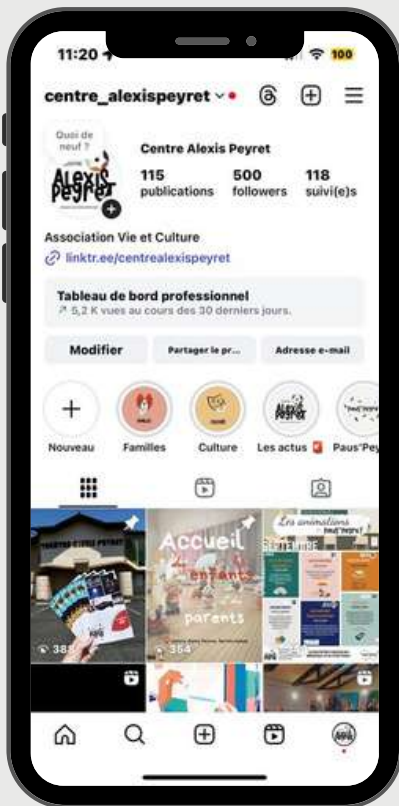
11:20

100

centre_alexispeyret

Quoi de neuf ?

Alexis Peyret

Centre Alexis Peyret

115 publications

500 followers

118 suivi(e)s

Association Vie et Culture

linktr.ee/centrealexispeyret

Tableau de bord professionnel

5,2 K vues au cours des 30 derniers jours.

Modifier

Partager le pr...

Adresse e-mail

Nouveau

Familles

Culture

Les actus

Paus'Pey

Accueil enfants parents

Les animations

388

354